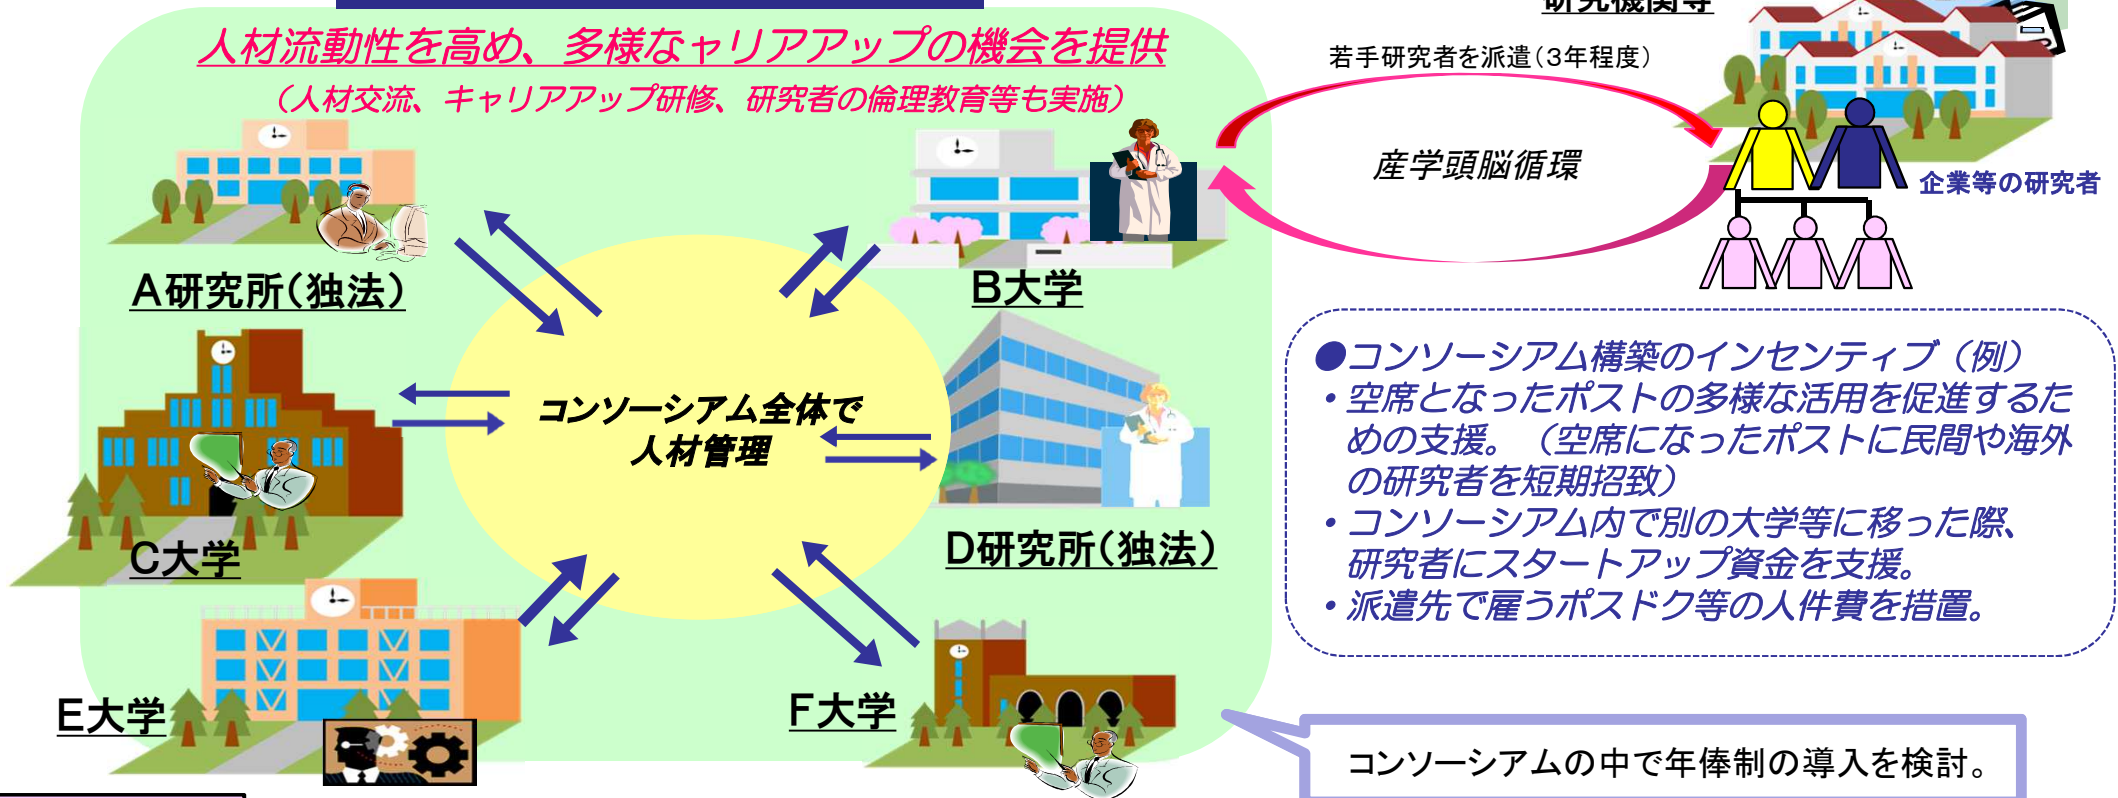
人材流動性を高め、多様なキャリアアップの機会を提供

（人材交流、キャリアアップ研修、研究者の倫理教育等も実施）

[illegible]

若手研究者を派遣（3年程度）

産学頭脳循環

企業等の研究者

A研究所（独法）

B大学

コンソーシアム全体で人材管理

C大学

D研究所（独法）

E大学

F大学

●コンソーシアム構築のインセンティブ（例）
・空席となったポストの多様な活用を促進するための支援。（空席になったポストに民間や海外の研究者を短期招致）
・コンソーシアム内で別の大学等に移った際、研究者にスタートアップ資金を支援。
・派遣先で雇うポスドク等の人件費を措置。

コンソーシアムの中で年俸制の導入を検討。